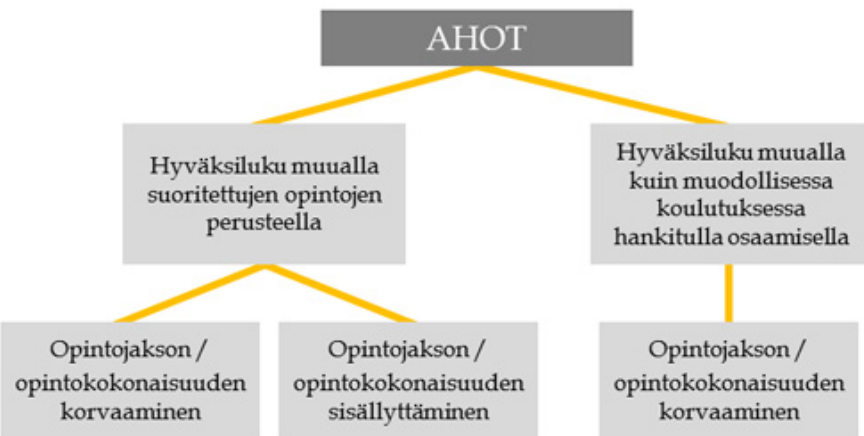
AHOT

Hyväksiluku muualla suoritettujen opintojen perusteella

Hyväksiluku muualla kuin muodollisessa koulutuksessa hankitulla osaamisella

Opintojakson / opintokokonaisuuden korvaaminen

Opintojakson / opintokokonaisuuden sisällyttäminen

Opintojakson / opintokokonaisuuden korvaaminen